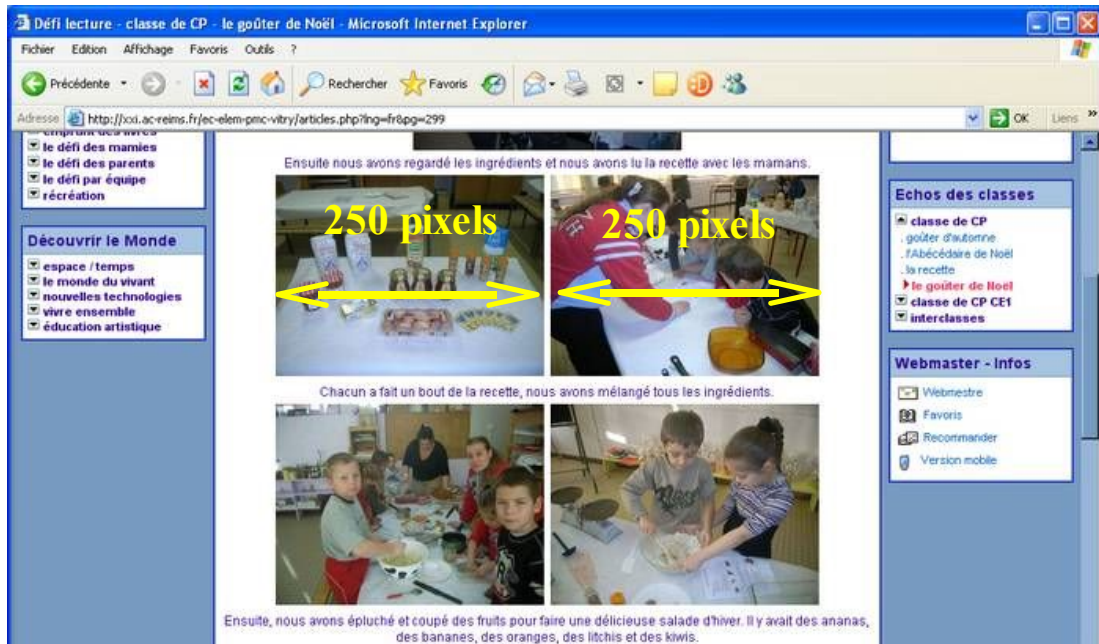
Défi lecture - classe de CP - le goûter de Noël - Microsoft Internet Explorer

Fichier Edition Affichage Favoris Outils ?

Précédente Rechercher Favoris

Adresse http://xxi.ac-reims.fr/ec-elem-pmc-vitry/articles.php?lng=fr&pg=299 OK Liens

emprunt des livres
le défi des mamies
le défi des parents
le défi par équipe
récréation

Découvrir le Monde
espace / temps
le monde du vivant
nouvelles technologies
vivre ensemble
éducation artistique

Ensuite nous avons regardé les ingrédients et nous avons lu la recette avec les mamans.

250 pixels

250 pixels

Chacun a fait un bout de la recette, nous avons mélangé tous les ingrédients.

Ensuite, nous avons épluché et coupé des fruits pour faire une délicieuse salade d'hiver. Il y avait des ananas, des bananes, des oranges, des litchis et des kiwis.

Echos des classes
classe de CP
. goûter d'automne
. l'Abécédaire de Noël
. la recette
le goûter de Noël
classe de CP CE1
interclasses

Webmaster - Infos
Webmestre
Favoris
Recommander
Version mobile